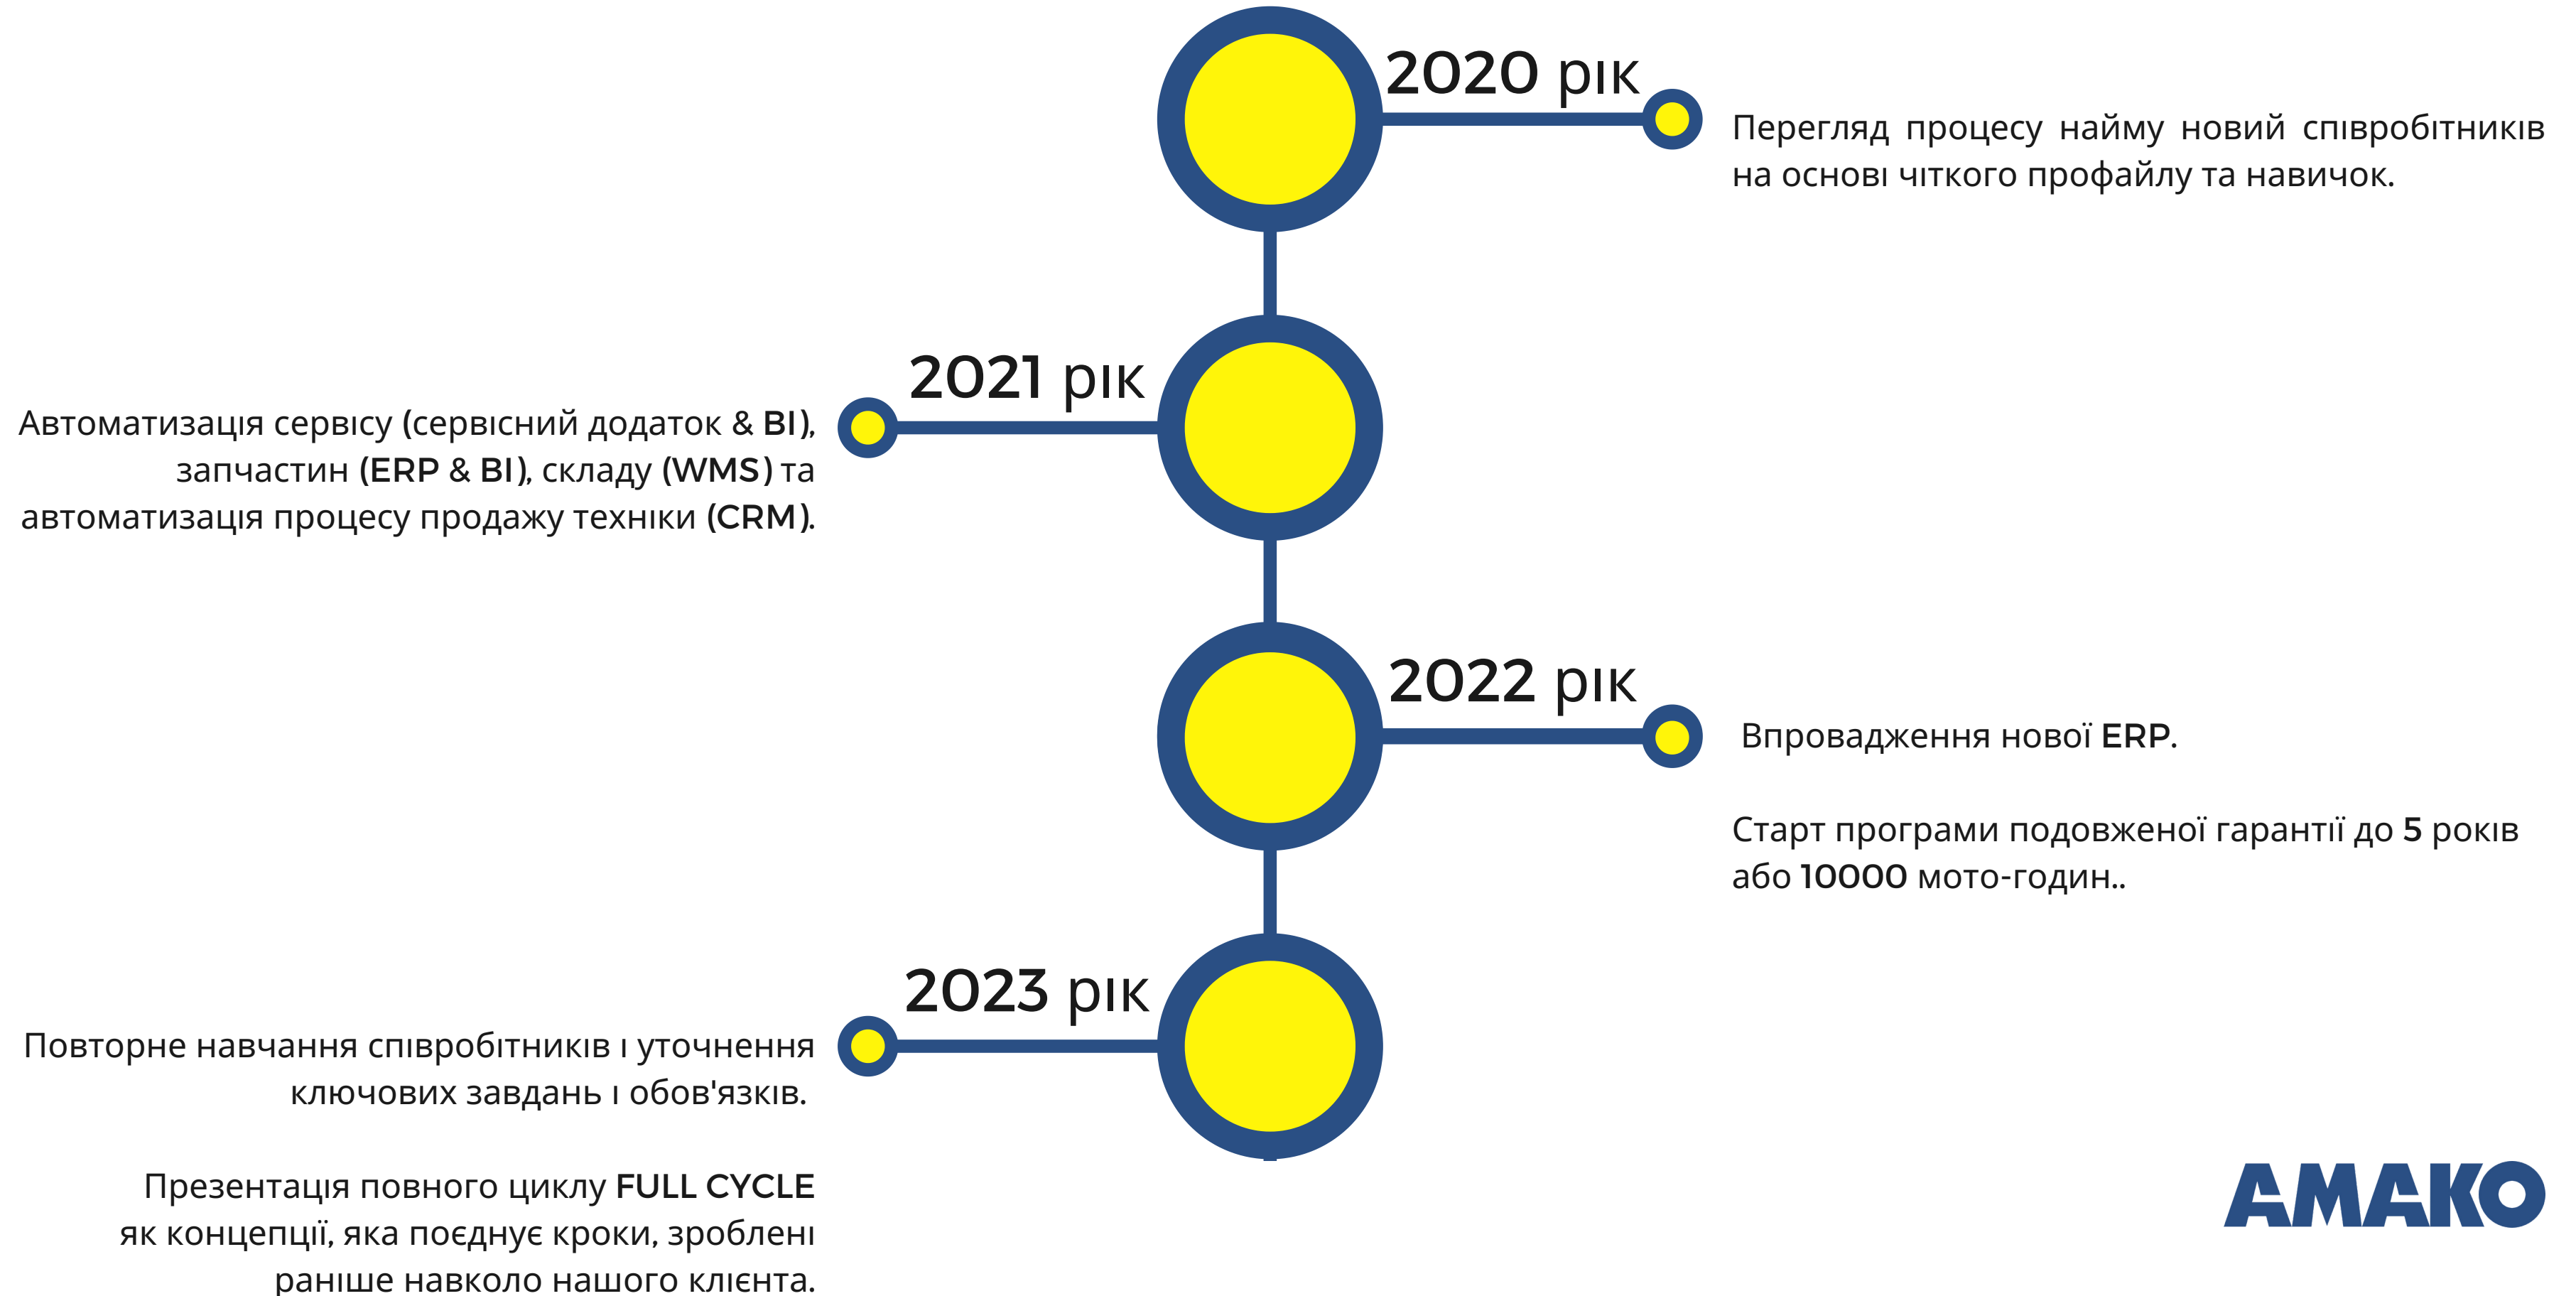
2020 рік

Перегляд процесу найму новий співробітників на основі чіткого профайлу та навичок.

2021 рік

Автоматизація сервісу (сервісний додаток & BI), запчастин (ERP & BI), складу (WMS) та автоматизація процесу продажу техніки (CRM).

2022 рік

Впровадження нової ERP.

Старт програми подовженої гарантії до 5 років або 10000 мото-годин..

2023 рік

Повторне навчання співробітників і уточнення ключових завдань і обов'язків.

Презентація повного циклу FULL CYCLE як концепції, яка поєднує кроки, зроблені раніше навколо нашого клієнта.

AMAKO